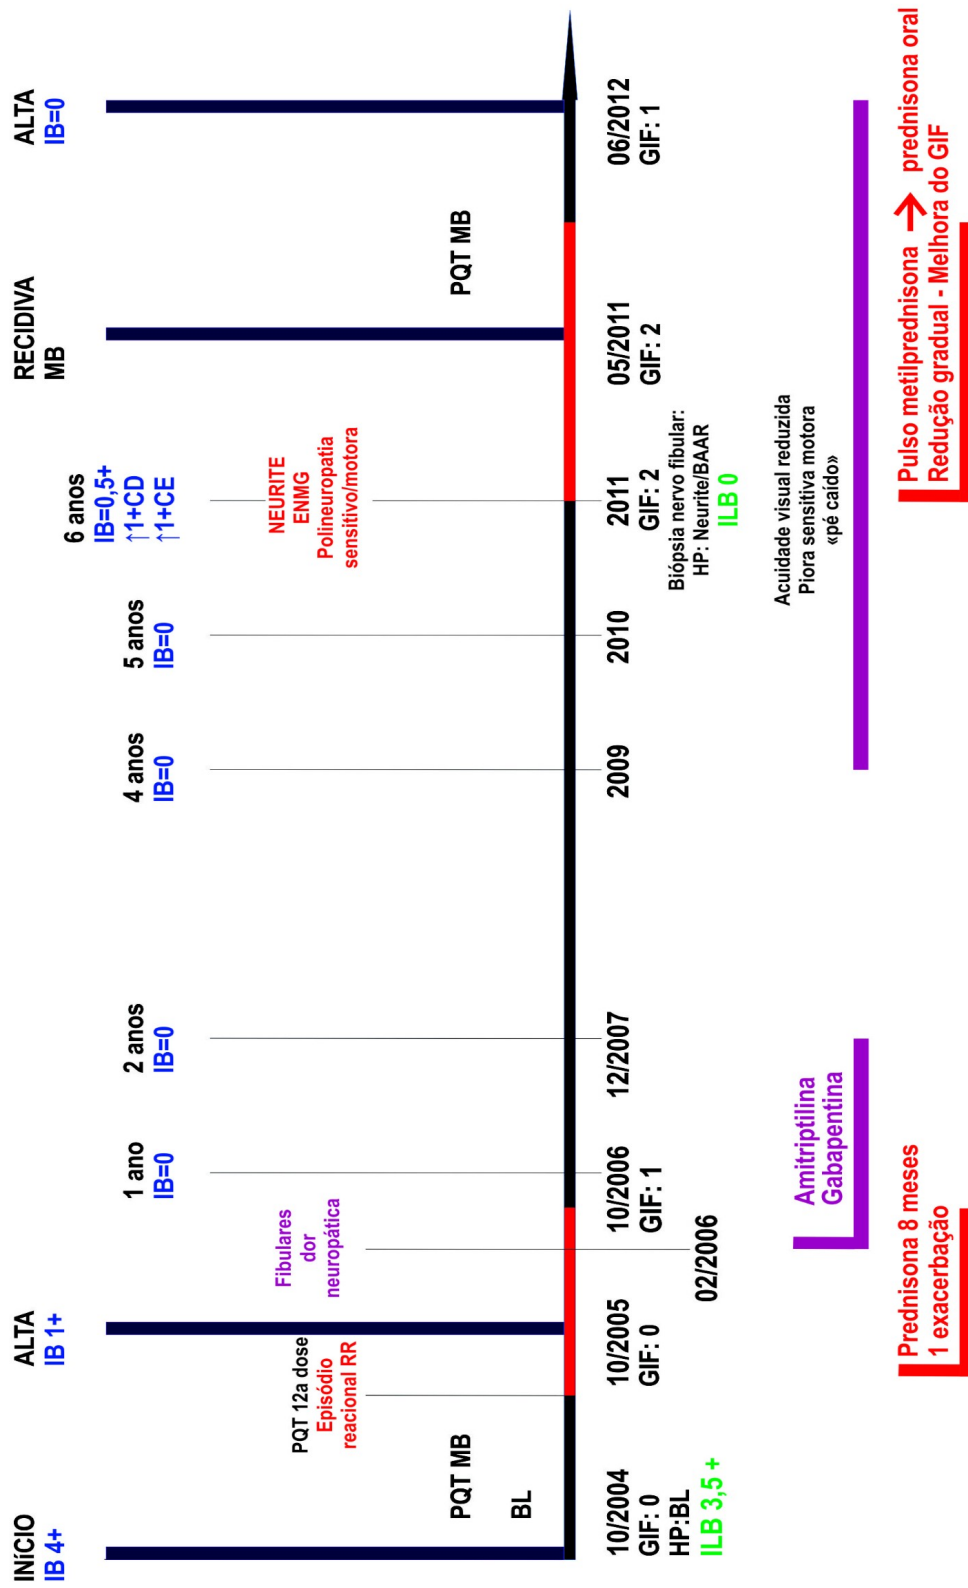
INÍCIO
IB 4+

BL

PQT MB

PQT 12a dose
Episódio
reacional RR

ALTA
IB 1+

Fibulares
dor
neuropática

1 ano
IB=0

2 anos
IB=0

4 anos
IB=0

5 anos
IB=0

6 anos
IB=0,5+
↑1+CD
↑1+CE

NEURITE
ENMG
Polineuropatia
sensitivo/motora

RECIDIVA
MB

PQT MB

ALTA
IB=0

10/2004
GIF: 0
HP:BL
ILB 3,5 +

10/2005
GIF: 0

02/2006

10/2006
GIF: 1

12/2007

2009

2010

2011
GIF: 2
Biópsia nervo fibular:
HP: Neurite/BAAR
ILB 0

05/2011
GIF: 2

06/2012
GIF: 1

Amitriptilina
Gabapentina

Prednisona 8 meses
1 exacerbação

Acuidade visual reduzida
Piora sensitiva motora
«pé caído»

Pulso metilprednisona → prednisona oral
Redução gradual - Melhora do GIF